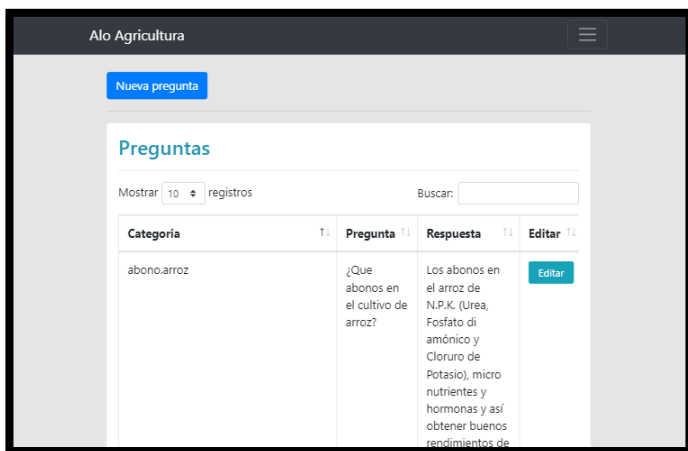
Alo Agricultura

Nueva pregunta

Preguntas

Mostrar 10 registros

Buscar:

| Categoria | Pregunta | Respuesta | Editar |
|---|---|---|---|
| abono.arroz | ¿Que abonos en el cultivo de arroz? | Los abonos en el arroz de N.P.K. (Urea, Fosfato di amónico y Cloruro de Potasio), micro nutrientes y hormonas y así obtener buenos rendimientos de | Editar |